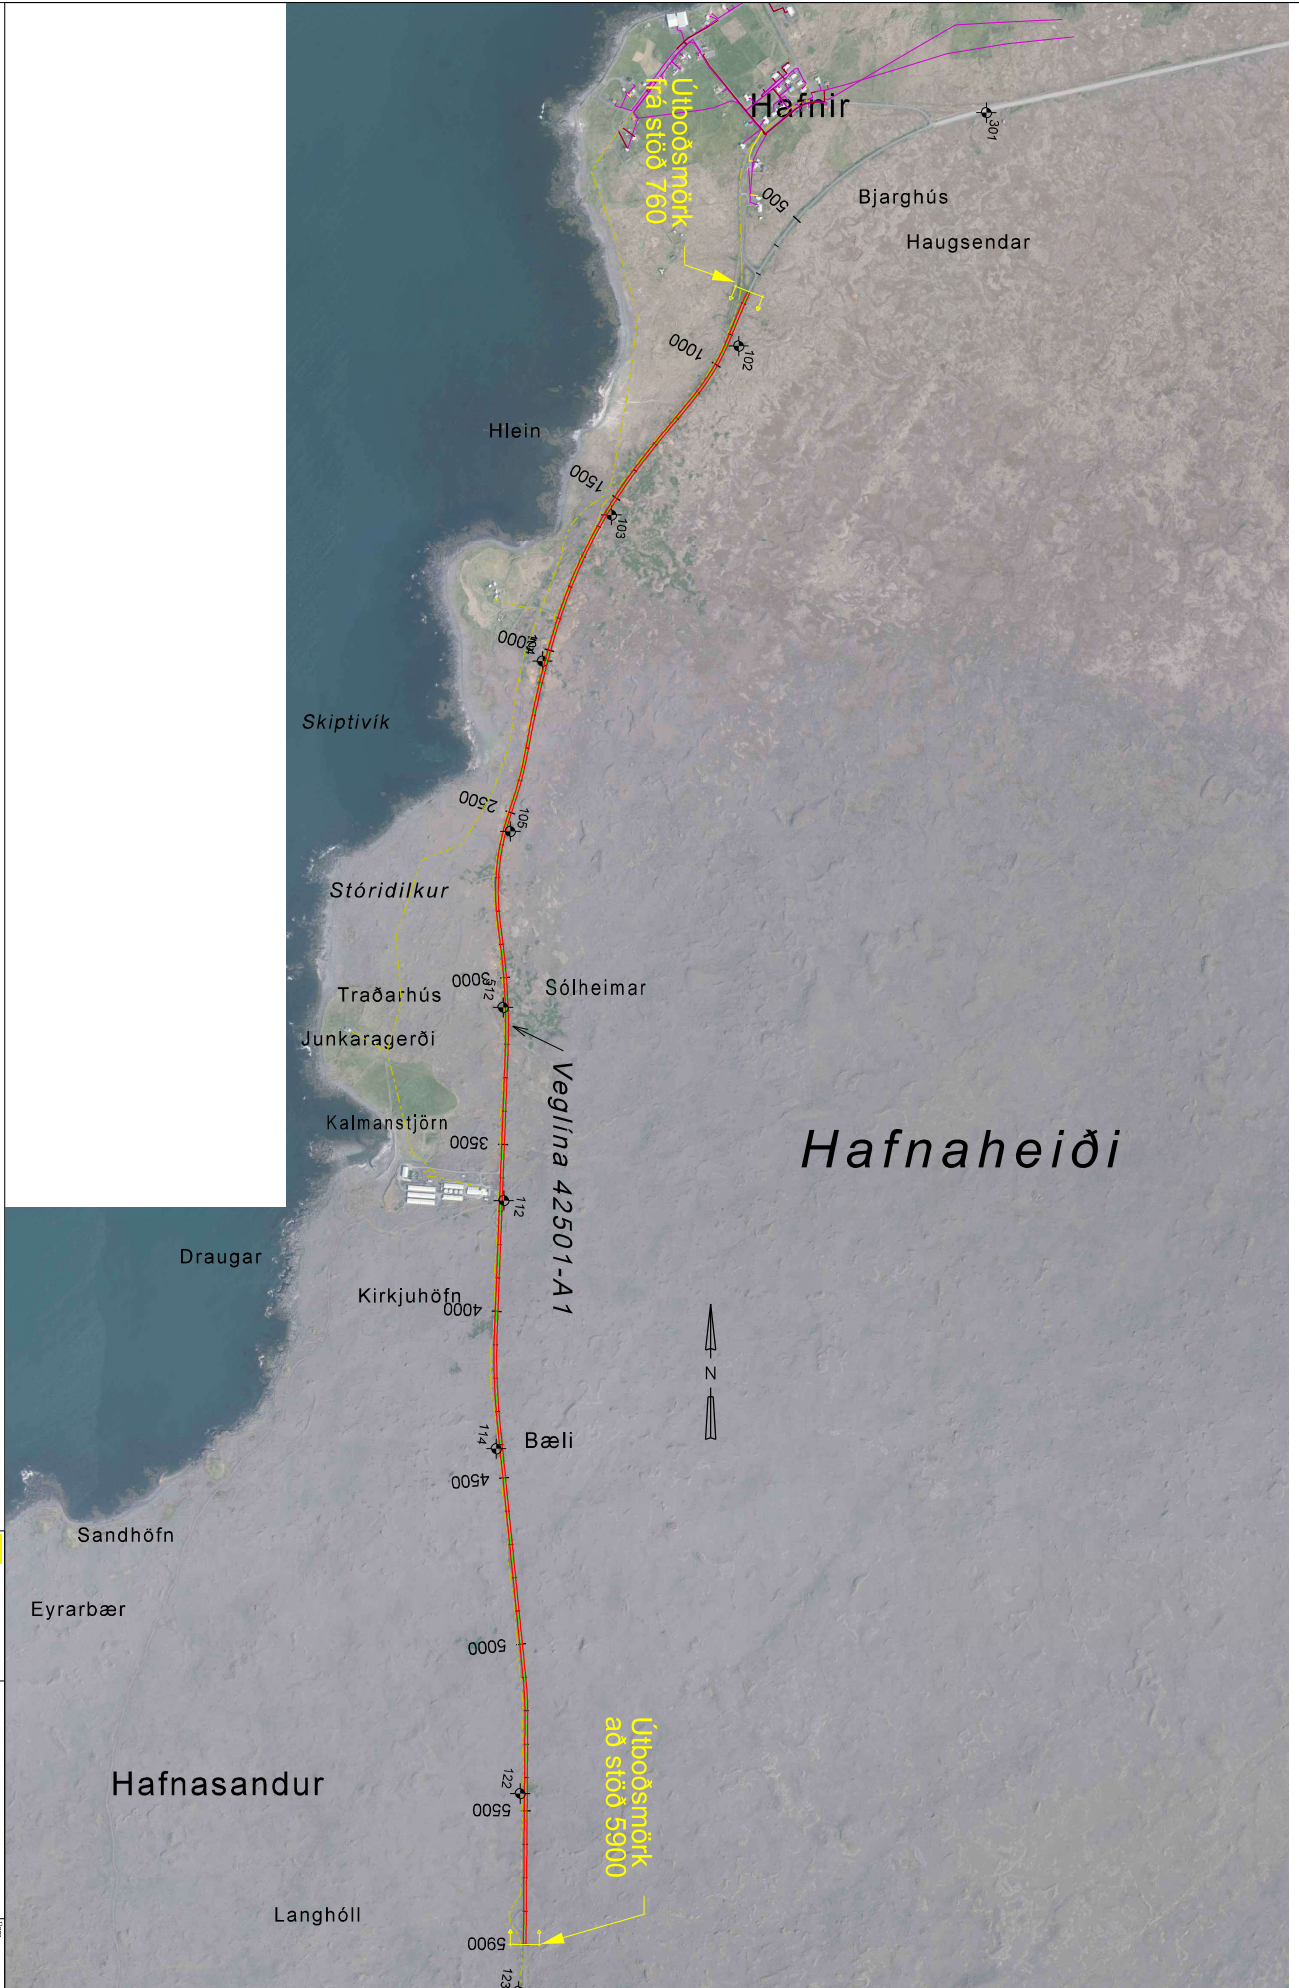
Hafnir
Útboðsmörk frá stöð 760
301
500
Bjarghús
Haugsendar
1000
102
Hlein
1500
103
2000
104
Skiptivík
2500
105
Stóridilkur
3000
Traðarhús
Sólheimar
Junkaragerði
Veglína 42501-A1
Kalmanstjörn
3500
112
Hafnaheiði
Draugar
Kirkjuhöfn
4000
N
114
Bæli
4500
Sandhöfn
Eyrarbær
5000
Útboðsmörk að stöð 5900
Hafnasandur
122
5500
Langhóll
5900
123